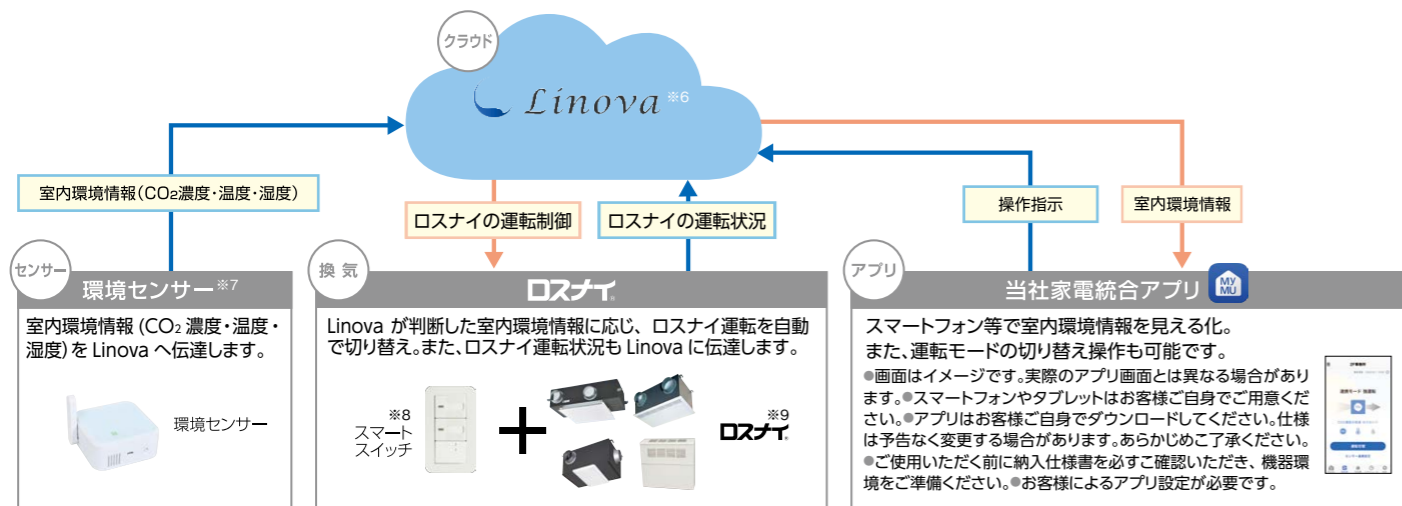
クラウド

Linova ※6

室内環境情報（$CO_2$濃度・温度・湿度）

ロスナイの運転制御

ロスナイの運転状況

操作指示

室内環境情報

センサー

環境センサー※7

室内環境情報（$CO_2$濃度・温度・湿度）をLinovaへ伝達します。

環境センサー

換気

ロスナイ

Linovaが判断した室内環境情報に応じ、ロスナイ運転を自動で切り替え。また、ロスナイ運転状況もLinovaに伝達します。

※8
スマートスイッチ

+

※9
ロスナイ

アプリ

当社家電統合アプリ

MY MU

スマートフォン等で室内環境情報を見える化。
また、運転モードの切り替え操作も可能です。

●画面はイメージです。実際のアプリ画面とは異なる場合があります。●スマートフォンやタブレットはお客様ご自身でご用意ください。●アプリはお客様ご自身でダウンロードしてください。仕様は予告なく変更する場合があります。あらかじめご了承ください。●ご使用いただく前に納入仕様書を必ずご確認いただき、機器環境をご準備ください。●お客様によるアプリ設定が必要です。